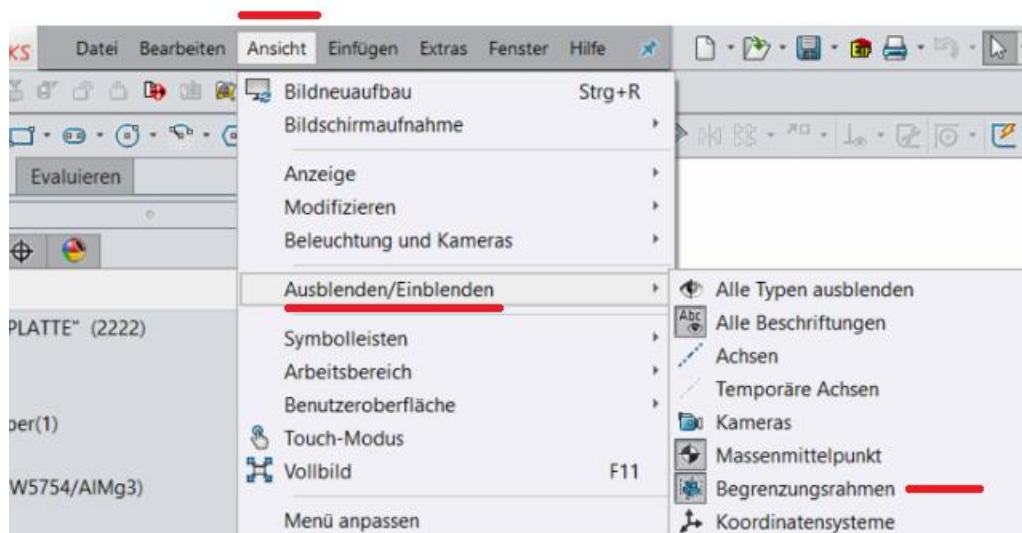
KS Datei Bearbeiten Ansicht Einfügen Extras Fenster Hilfe

Evaluieren

PLATTE" (2222)

per(1)

W5754/AlMg3)

Bildneuaufbau Strg+R
Bildschirmaufnahme

Anzeige
Modifizieren
Beleuchtung und Kameras

Ausblenden/Einblenden

Symbolleisten
Arbeitsbereich
Benutzeroberfläche
Touch-Modus
Vollbild F11

Menü anpassen

Alle Typen ausblenden
Alle Beschriftungen
Achsen
Temporäre Achsen
Kameras
Massenmittelpunkt
Begrenzungsrahmen
Koordinatensysteme